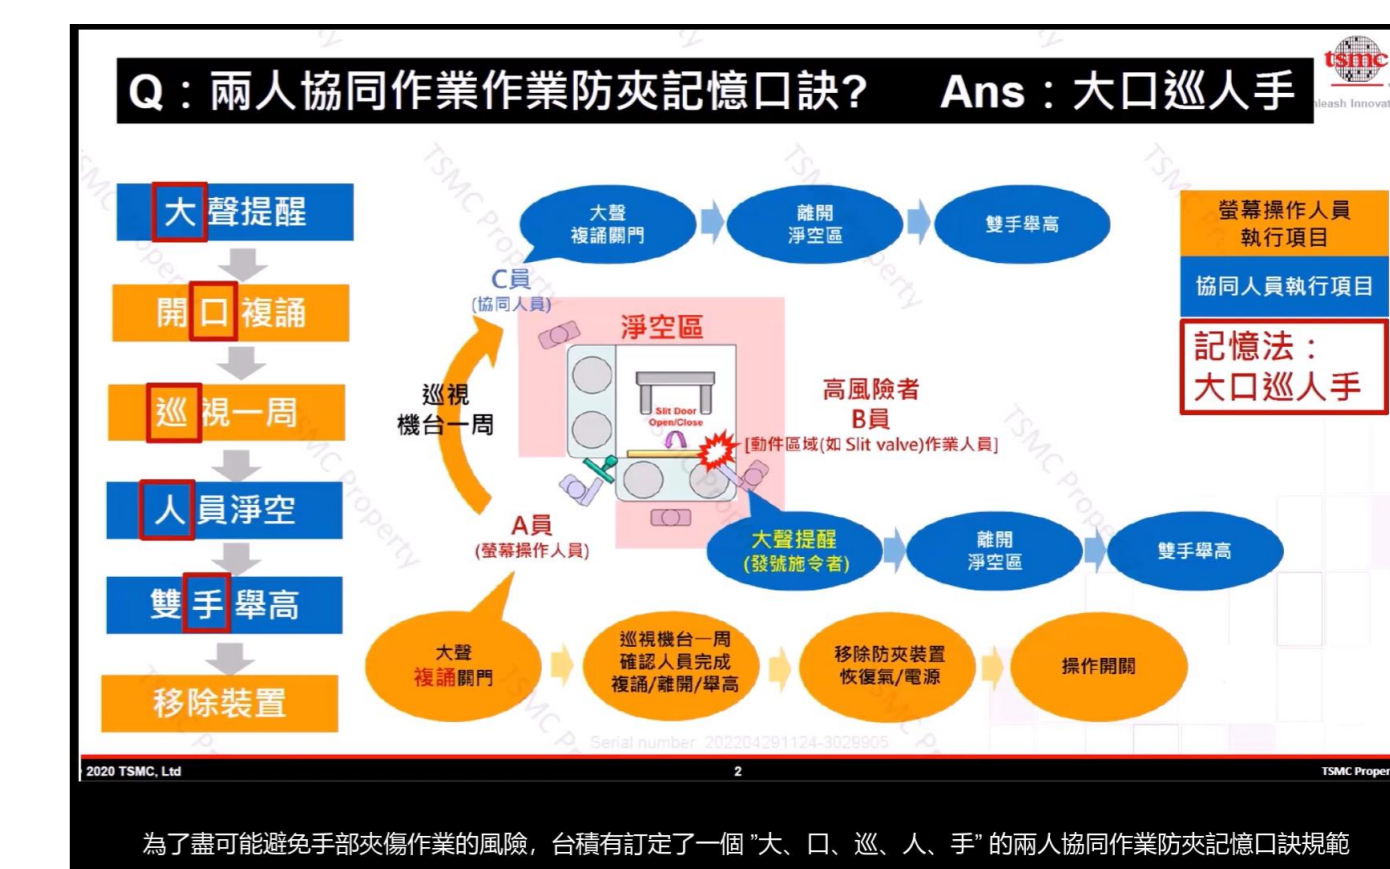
Q：兩人協同作業作業防夾記憶口訣?　Ans：大口巡人手

tsmc
nleash Innovat

大聲提醒
開口複誦
巡視一周
人員淨空
雙手舉高
移除裝置

大聲複誦關門
離開淨空區
雙手舉高

C員
(協同人員)

淨空區

巡視機台一周

Slit Door Open/Close

高風險者
B員
[動件區域(如 Slit valve)作業人員]

A員
(螢幕操作人員)

大聲提醒
(發號施令者)
離開淨空區
雙手舉高

大聲複誦關門
巡視機台一周確認人員完成複誦/離開/舉高
移除防夾裝置恢復氣/電源
操作開關

螢幕操作人員執行項目
協同人員執行項目
記憶法：
大口巡人手

Serial number: 20220429 1124-3029905

2020 TSMC, Ltd
2
TSMC Proper

為了盡可能避免手部夾傷作業的風險，台積有訂定了一個 "大、口、巡、人、手" 的兩人協同作業防夾記憶口訣規範